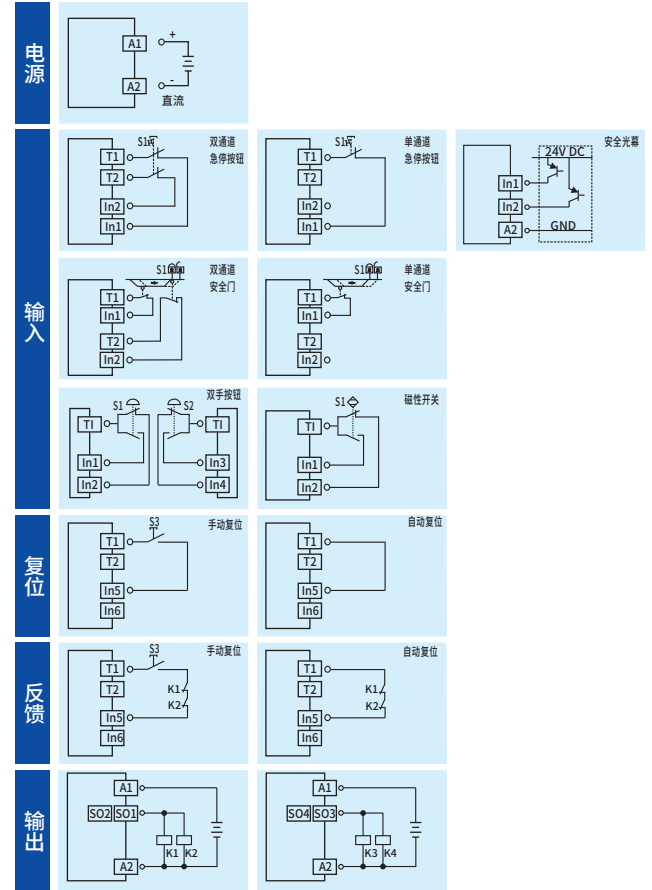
电源

A1
A2
+
-
直流

输入

S1
双通道
急停按钮
T1
T2
In2
In1

S1
单通道
急停按钮
T1
T2
In2
In1

安全光幕
24V DC
In1
In2
A2
GND

S1
双通道
安全门
T1
In1
T2
In2

S1
单通道
安全门
T1
In1
T2
In2

双手按钮
S1
S2
TI
In1
In2
TI
In3
In4

S1
磁性开关
TI
In1
In2

复位

S3
手动复位
T1
T2
In5
In6

自动复位
T1
T2
In5
In6

反馈

S3
手动复位
T1
T2
K1
K2
In5
In6

自动复位
T1
T2
K1
K2
In5
In6

输出

A1
SO2
SO1
K1
K2
A2

A1
SO4
SO3
K3
K4
A2